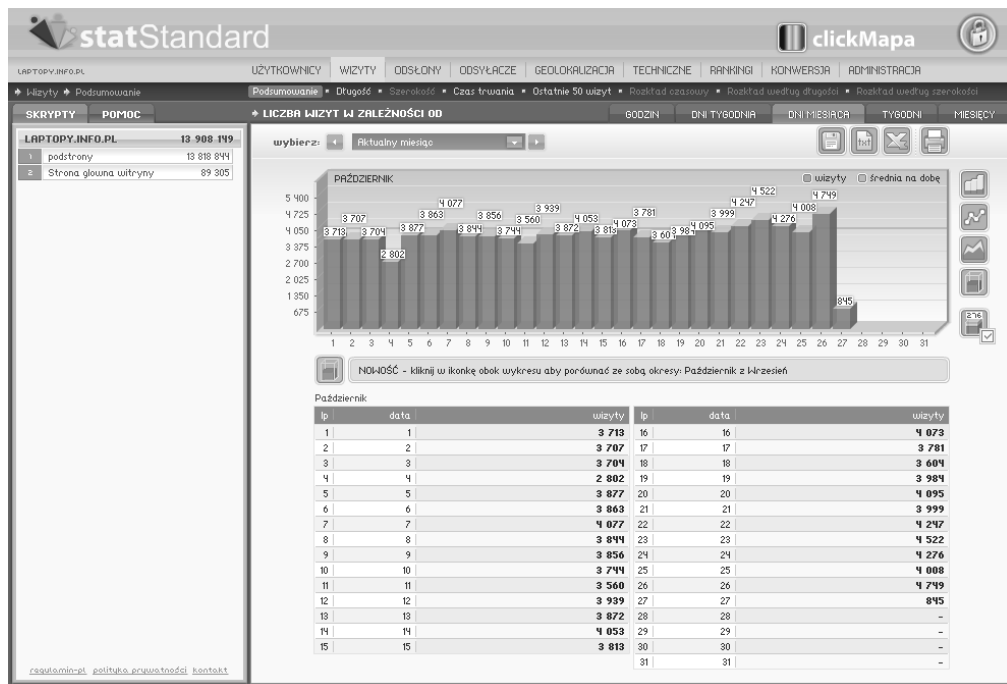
statStandard

clickMapa

LAPTOPY.INFO.PL

UŻYTKOWNICY | WIZYTY | ODSŁONY | ODSYŁACZE | GEOLOKALIZACJA | TECHNICZNE | RANKINGI | KONWERSJA | ADMINISTRACJA

Wizyty • Podsumowanie

Podsumowanie • Długość • Szerokość • Czas trwania • Ostatnie 50 wizyt • Rozkład czasowy • Rozkład według długości • Rozkład według szerokości

SKRYPTY | POMOC

LAPTOPY.INFO.PL 13 908 149

1 podstrony 13 818 844

2 Strona główna witryny 89 305

LICZBA WIZYT W ZALEŻNOŚCI OD

GODZIN | DNI TYGODNIA | DNI MIESIĄCA | TYGODNI | MIESIĘCY

wybierz: Aktualny miesiąc

PAŹDZIERNIK

wizyty | średnia na dobę

5 400
4 725
4 050
3 375
2 700
2 025
1 350
675

3 713, 3 707, 3 704, 2 802, 3 877, 3 863, 4 077, 3 844, 3 856, 3 744, 3 560, 3 939, 3 872, 4 053, 3 813, 4 073, 3 781, 3 604, 3 984, 4 095, 3 999, 4 247, 4 522, 4 276, 4 008, 4 749, 845

1 2 3 4 5 6 7 8 9 10 11 12 13 14 15 16 17 18 19 20 21 22 23 24 25 26 27 28 29 30 31

NOWOŚĆ - kliknij w ikonkę obok wykresu aby porównać ze sobą okresy: Październik z Wrzesień

Październik

| lp | data | wizyty | lp | data | wizyty |
|---|---|---|---|---|---|
| 1 | 1 | 3 713 | 16 | 16 | 4 073 |
| 2 | 2 | 3 707 | 17 | 17 | 3 781 |
| 3 | 3 | 3 704 | 18 | 18 | 3 604 |
| 4 | 4 | 2 802 | 19 | 19 | 3 984 |
| 5 | 5 | 3 877 | 20 | 20 | 4 095 |
| 6 | 6 | 3 863 | 21 | 21 | 3 999 |
| 7 | 7 | 4 077 | 22 | 22 | 4 247 |
| 8 | 8 | 3 844 | 23 | 23 | 4 522 |
| 9 | 9 | 3 856 | 24 | 24 | 4 276 |
| 10 | 10 | 3 744 | 25 | 25 | 4 008 |
| 11 | 11 | 3 560 | 26 | 26 | 4 749 |
| 12 | 12 | 3 939 | 27 | 27 | 845 |
| 13 | 13 | 3 872 | 28 | 28 | - |
| 14 | 14 | 4 053 | 29 | 29 | - |
| 15 | 15 | 3 813 | 30 | 30 | - |
| | | | 31 | 31 | - |

regulamin.pl polityka prywatności kontakt